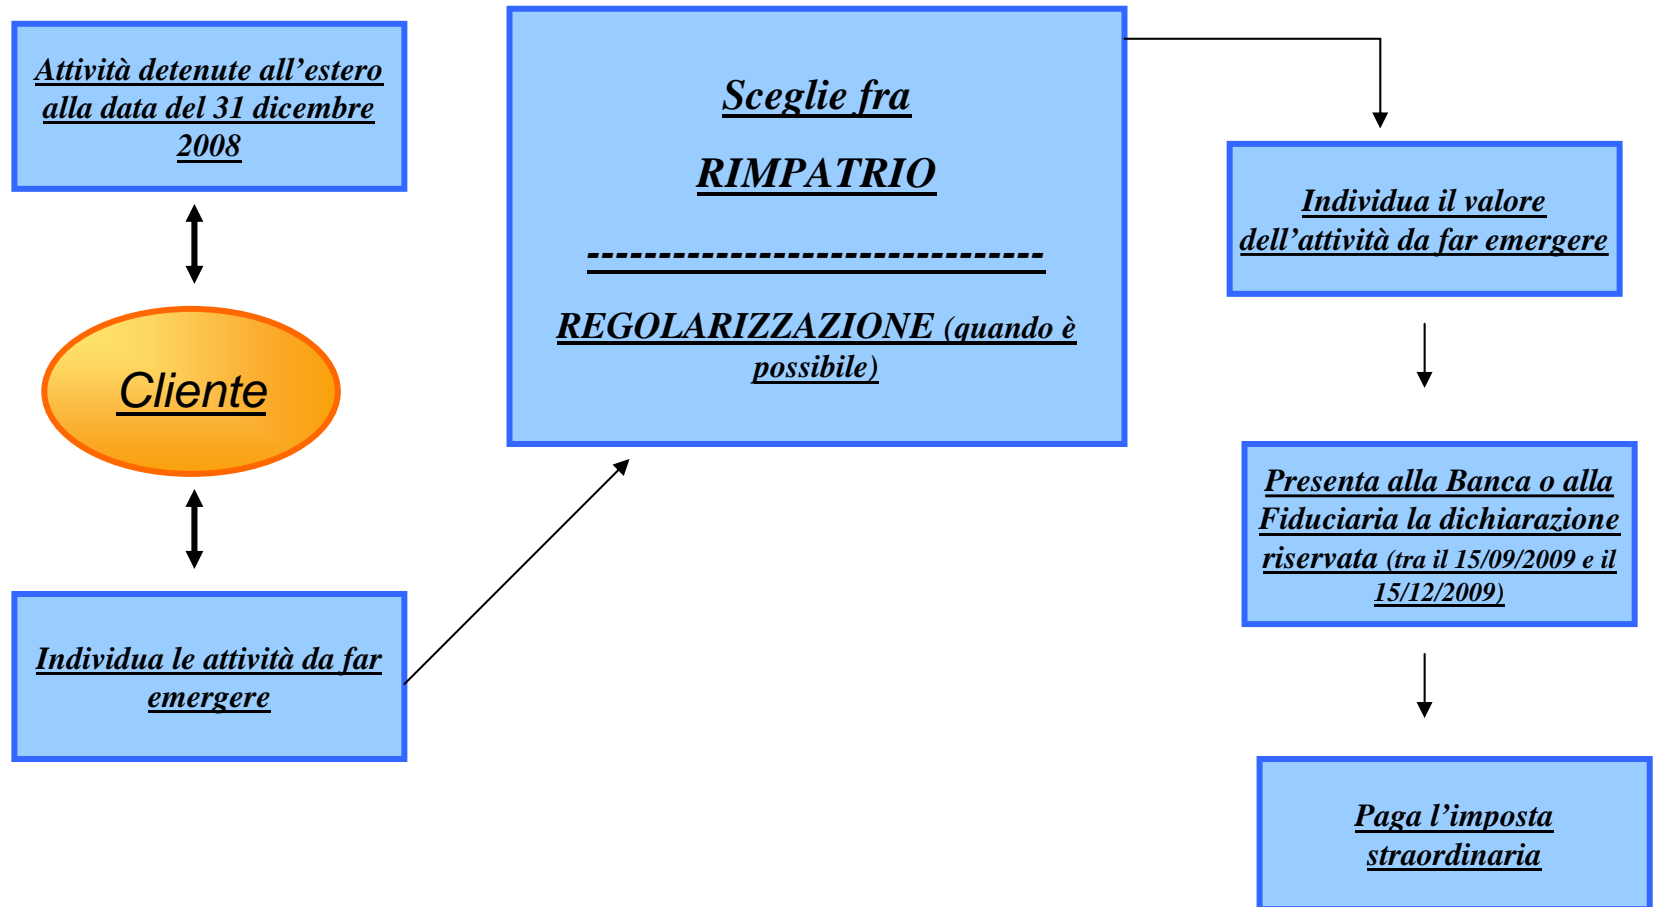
Attività detenute all’estero alla data del 31 dicembre 2008

Cliente

Individua le attività da far emergere

Sceglie fra

RIMPATRIO

--------------------------------

REGOLARIZZAZIONE (quando è possibile)

Individua il valore dell’attività da far emergere

Presenta alla Banca o alla Fiduciaria la dichiarazione riservata (tra il 15/09/2009 e il 15/12/2009)

Paga l’imposta straordinaria